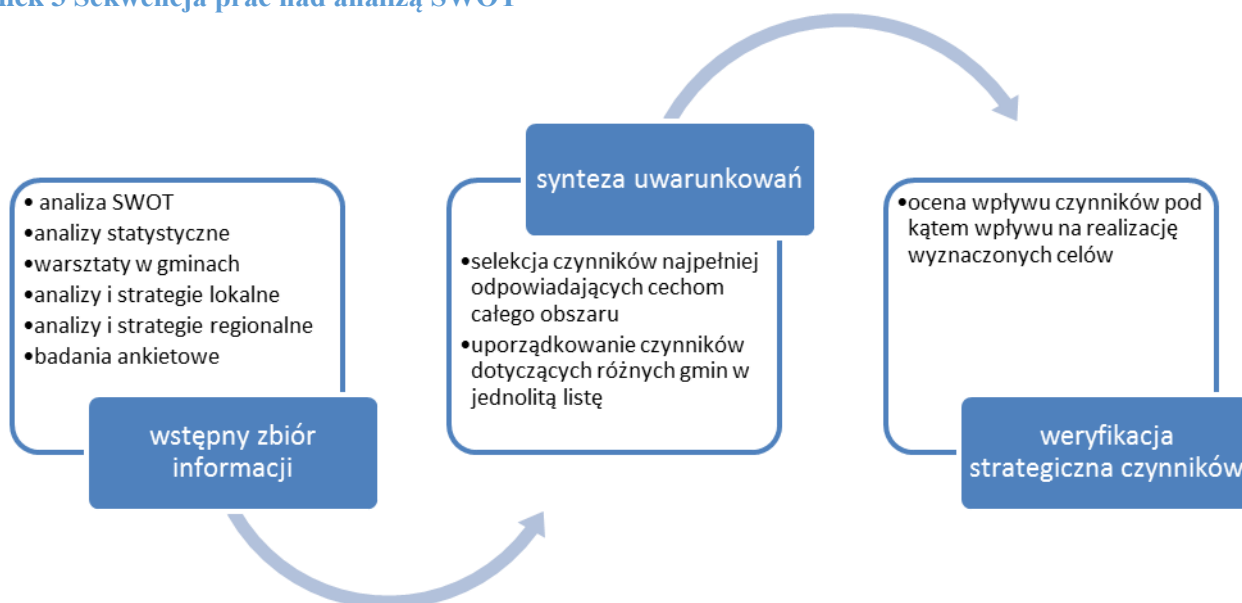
nek 3 Sekwencja prac nad analizą SWOT

• analiza SWOT
•analizy statystyczne
•warsztaty w gminach
•analizy i strategie lokalne
•analizy i strategie regionalne
•badania ankietowe

wstępny zbiór informacji

synteza uwarunkowań

•selekcja czynników najpełniej odpowiadających cechom całego obszaru
•uporządkowanie czynników dotyczących różnych gmin w jednolitą listę

•ocena wpływu czynników pod kątem wpływu na realizację wyznaczonych celów

weryfikacja strategiczna czynników